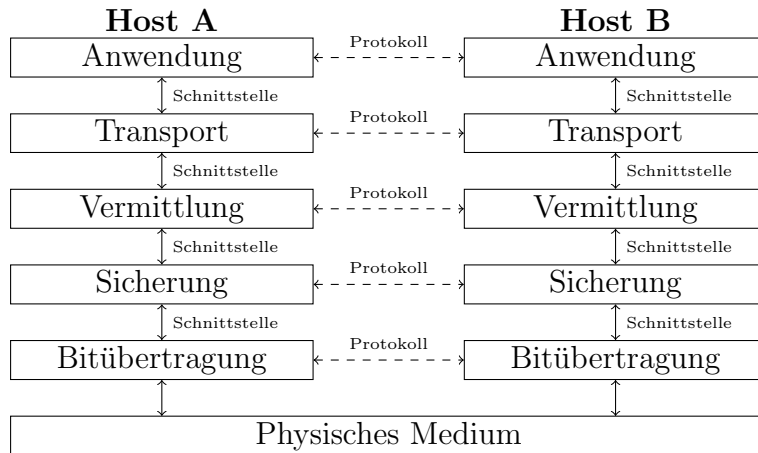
Host A

Host B

Anwendung

Protokoll

Anwendung

Schnittstelle

Schnittstelle

Transport

Protokoll

Transport

Schnittstelle

Schnittstelle

Vermittlung

Protokoll

Vermittlung

Schnittstelle

Schnittstelle

Sicherung

Protokoll

Sicherung

Schnittstelle

Schnittstelle

Bitübertragung

Protokoll

Bitübertragung

Physisches Medium